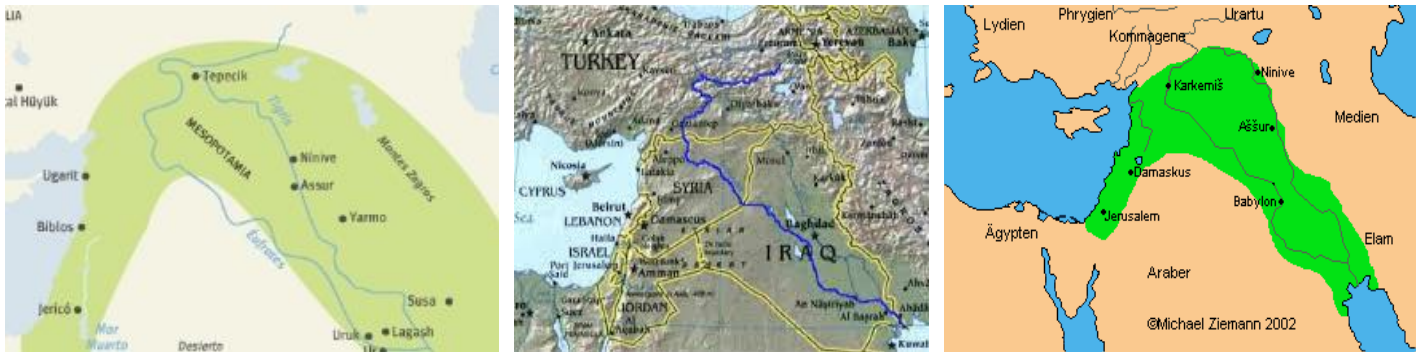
LIA
al Hüyük
Tepecik
MESOPOTAMIA
Tigris
Nínive
Assur
Montes Zagros
Ugarit
Yarmo
Biblos
Eufrates
Jericó
Mar Muerto
Susa
Uruk
Lagash
Desierto

TURKEY
Ankara
ARMENIA
AZERBAIJAN
Yerevan
Baku
Nicosia
CYPRUS
SYRIA
Aleppo
Mosul
Beirut
LEBANON
Damascus
Baghdad
ISRAEL
Jerusalem
Amman
IRAQ
JORDAN
Port Said
An Nasiriyah
Al Basrah
Kuwait

Lydien
Phrygien
Urartu
Kommagene
Karkemiš
Ninive
Medien
Aššur
Damaskus
Babylon
Jerusalem
Ägypten
Elam
Araber
©Michael Ziemann 2002